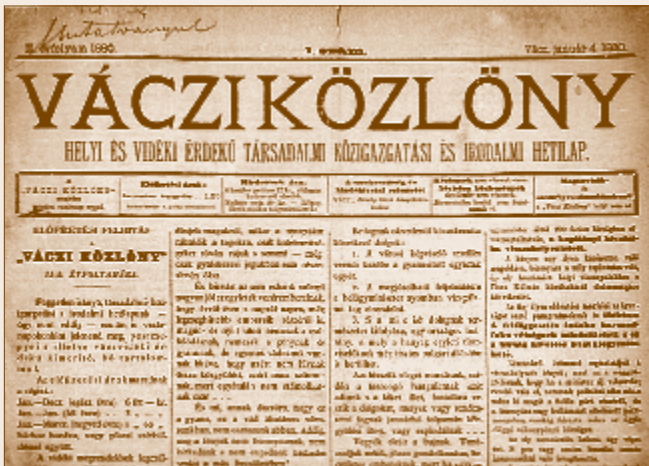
Mutatvanyul

I. évfolyam 1880. 1. szám. Vácz, január 4. 1880.

VÁCZI KÖZLÖNY

HELYI ÉS VIDÉKI ÉRDEKŰ TÁRSADALMI KÖZIGAZGATÁSI ÉS IRODALMI HETILAP.

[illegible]

ELŐFIZETÉSI FELHÍVÁS

a

„VÁCZI KÖZLÖNY"

ÉS ÉVFOLYAMÁRA.

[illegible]

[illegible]

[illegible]

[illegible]